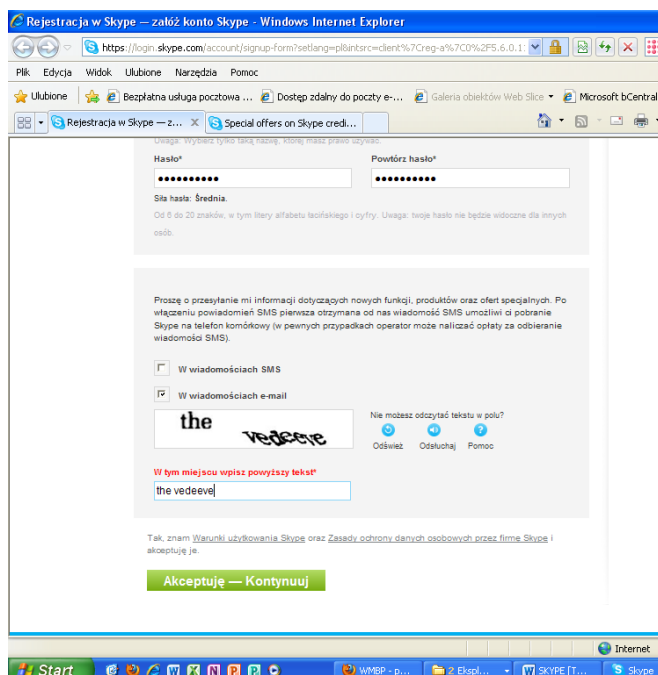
Rejestracja w Skype — załóż konto Skype - Windows Internet Explorer

https://login.skype.com/account/signup-form?setlang=pl&intsrc=client%7Creg-a%7C0%2F5.6.0.1

Plik Edycja Widok Ulubione Narzędzia Pomoc

Ulubione | Bezpłatna usługa pocztowa ... | Dostęp zdalny do poczty e-... | Galeria obiektów Web Slice | Microsoft bCentral

Rejestracja w Skype — z... | Special offers on Skype credi...

Uwaga: Wybierz tylko taką nazwę, której masz prawo używać.

Hasło*
••••••••••

Powtórz hasło*
••••••••••

Siła hasła: Średnia.

Od 6 do 20 znaków, w tym litery alfabetu łacińskiego i cyfry. Uwaga: twoje hasło nie będzie widoczne dla innych osób.

Proszę o przesyłanie mi informacji dotyczących nowych funkcji, produktów oraz ofert specjalnych. Po włączeniu powiadomień SMS pierwsza otrzymana od nas wiadomość SMS umożliwi ci pobranie Skype na telefon komórkowy (w pewnych przypadkach operator może naliczać opłaty za odbieranie wiadomości SMS).

W wiadomościach SMS

W wiadomościach e-mail

the vedeeve

Nie możesz odczytać tekstu w polu?
Odśwież Odsłuchaj Pomoc

W tym miejscu wpisz powyższy tekst*
the vedeeve

Tak, znam Warunki użytkowania Skype oraz Zasady ochrony danych osobowych przez firmę Skype i akceptuję je.

Akceptuję — Kontynuuj

Internet

Start | WMBP - p... | 2 Eksplo... | SKYPE [T... | Skype